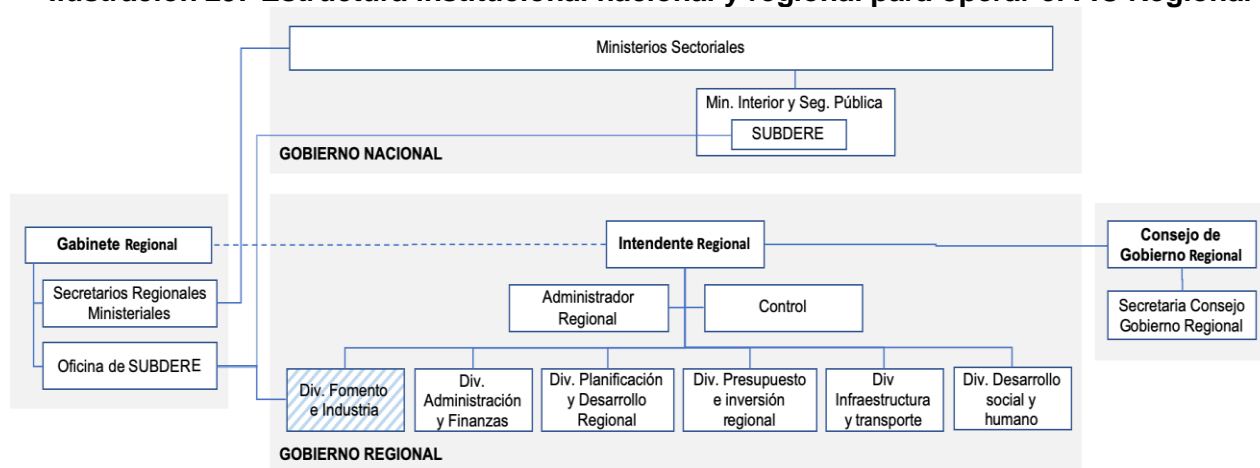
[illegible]

Ministerios Sectoriales

Min. Interior y Seg. Pública

SUBDERE

GOBIERNO NACIONAL

Gabinete Regional

Secretarios Regionales Ministeriales

Oficina de SUBDERE

Intendente Regional

Consejo de Gobierno Regional

Secretaria Consejo Gobierno Regional

Administrador Regional

Control

Div. Fomento e Industria

Div. Administración y Finanzas

Div. Planificación y Desarrollo Regional

Div. Presupuesto e inversión regional

Div Infraestructura y transporte

Div. Desarrollo social y humano

GOBIERNO REGIONAL